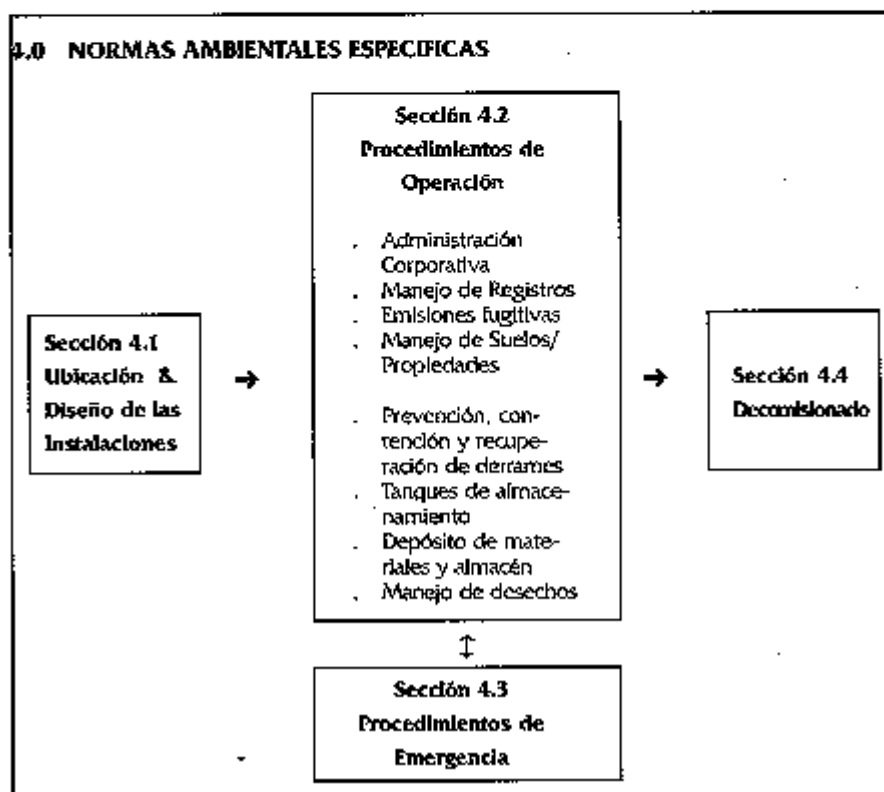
4.0 NORMAS AMBIENTALES ESPECIFICAS

Sección 4.1
Ubicación &
Diseño de las
Instalaciones

Sección 4.2
Procedimientos de
Operación

. Administración Corporativa
. Manejo de Registros
. Emisiones fugitivas
. Manejo de Suelos/ Propiedades

. Prevención, contención y recuperación de derrames
. Tanques de almacenamiento
. Depósito de materiales y almacén
. Manejo de desechos

Sección 4.4
Decomisionado

Sección 4.3
Procedimientos de
Emergencia